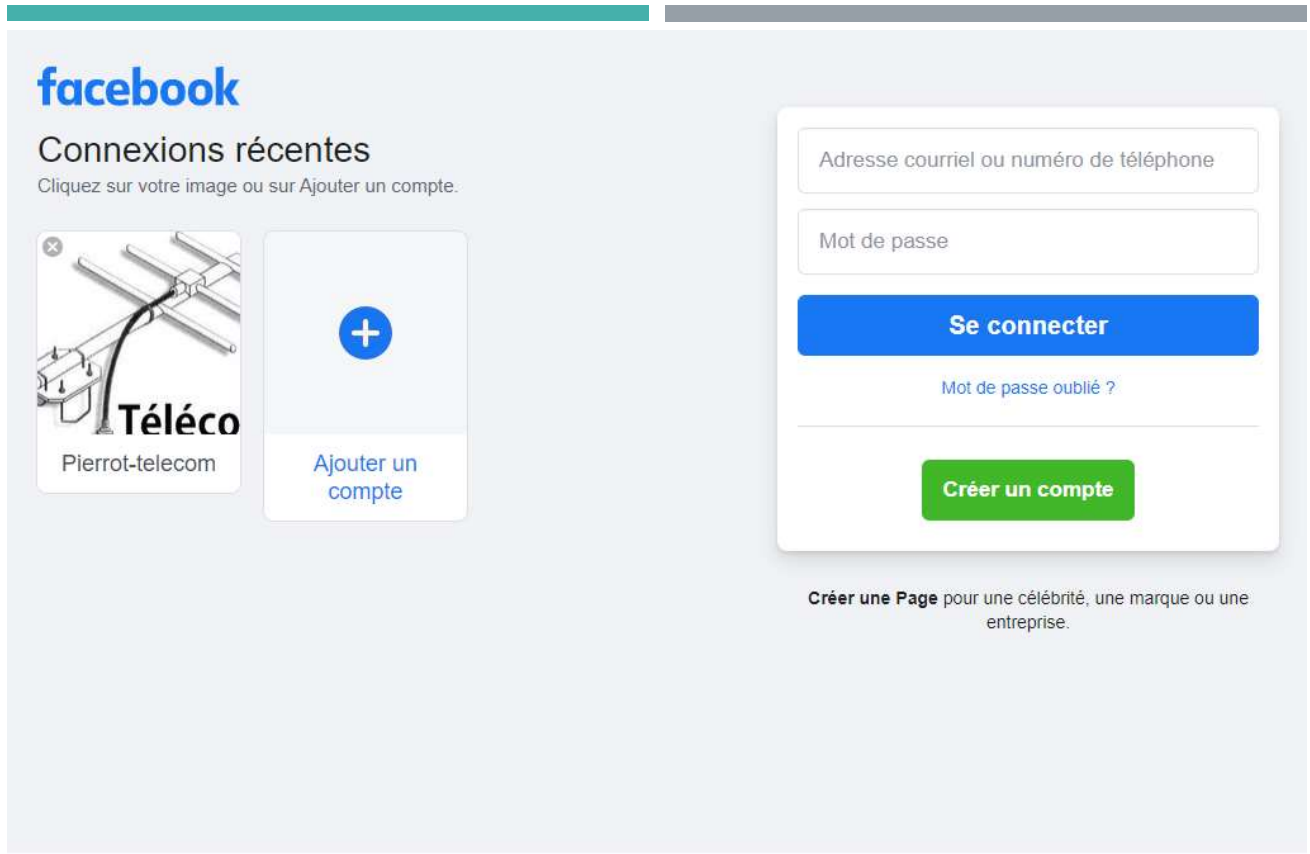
facebook

Connexions récentes

Cliquez sur votre image ou sur Ajouter un compte.

Téléco

Pierrot-telecom

Ajouter un compte

Adresse courriel ou numéro de téléphone

Mot de passe

Se connecter

Mot de passe oublié ?

Créer un compte

Créer une Page pour une célébrité, une marque ou une entreprise.